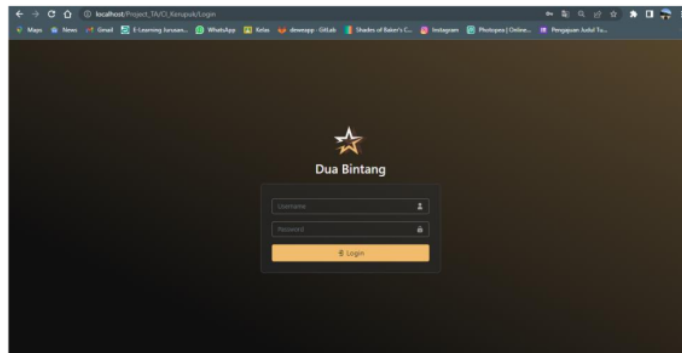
localhost/Project_TA/CI_Kerupuk/Login

Maps News Gmail E-Learning Jurusan... WhatsApp Kelas dewmapp · GitLab Shades of Baker's C... Instagram Photopea | Online... Pengajuan Judul Tu...

Dua Bintang

Username

Password

Login